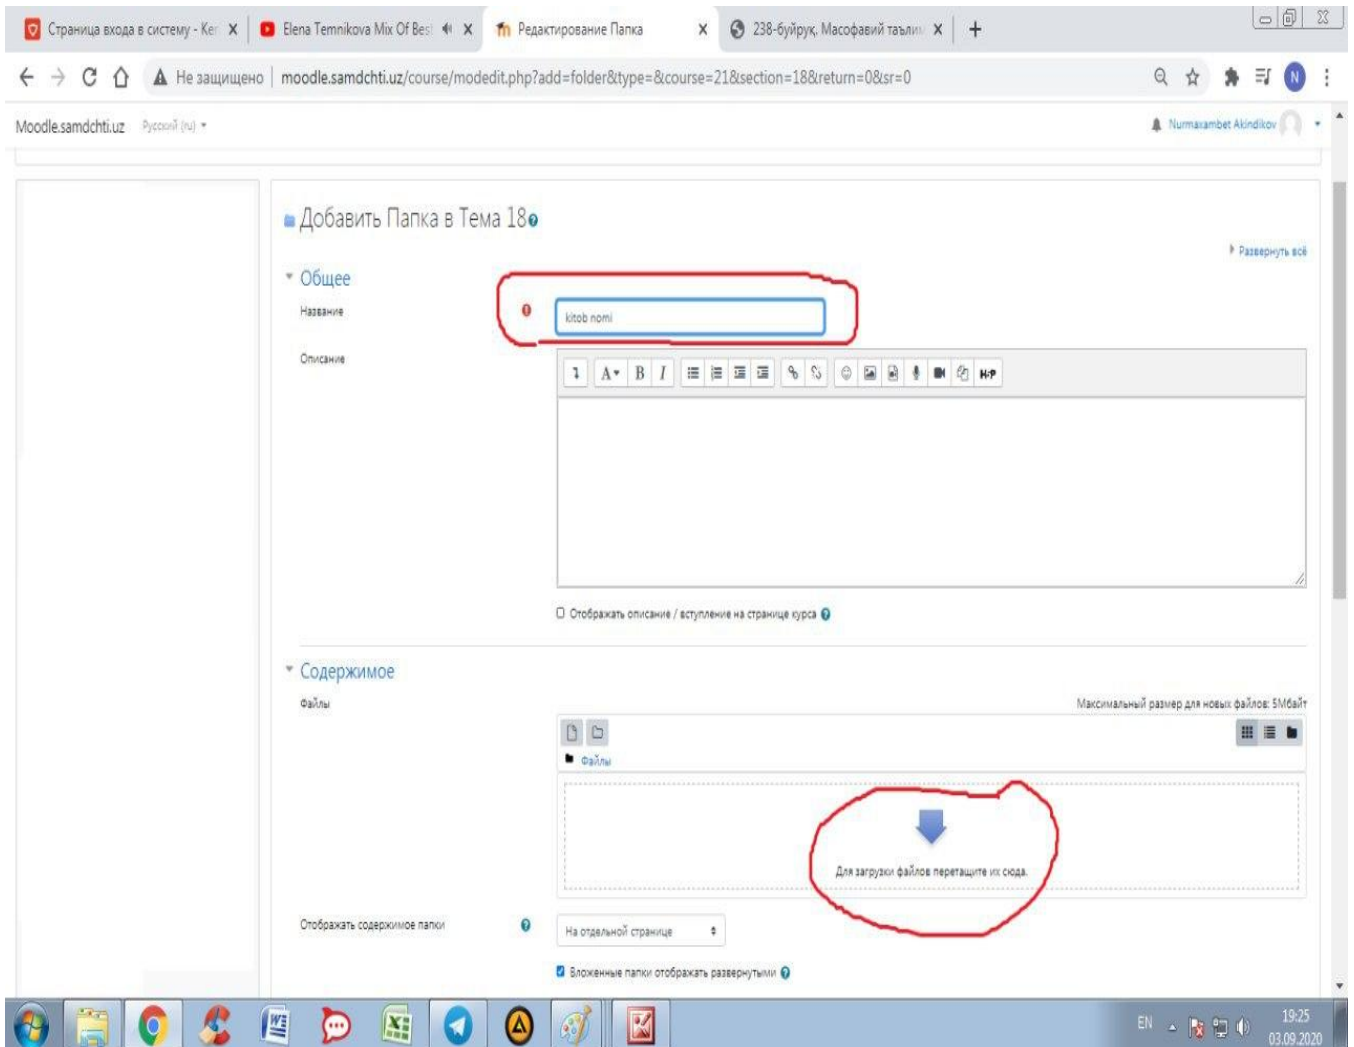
Страница входа в систему - Ker X | Elena Temnikova Mix Of Best X | Редактирование Папка X | 238-буйрук, Масофавий таълим X | +

Не защищено | moodle.samdchti.uz/course/modedit.php?add=folder&type=&course=21&section=18&return=0&sr=0

Moodle.samdchti.uz Русский (ru)

Nurmaxambet Akindikov

Добавить Папка в Тема 18

Развернуть всё

Общее

Название

kitob nomi

Описание

Отображать описание / вступление на странице курса

Содержимое

Файлы

Максимальный размер для новых файлов: 5Мбайт

Файлы

Для загрузки файлов перетащите их сюда.

Отображать содержимое папки

На отдельной странице

Вложенные папки отображать развернутыми

EN

19:25
03.09.2020